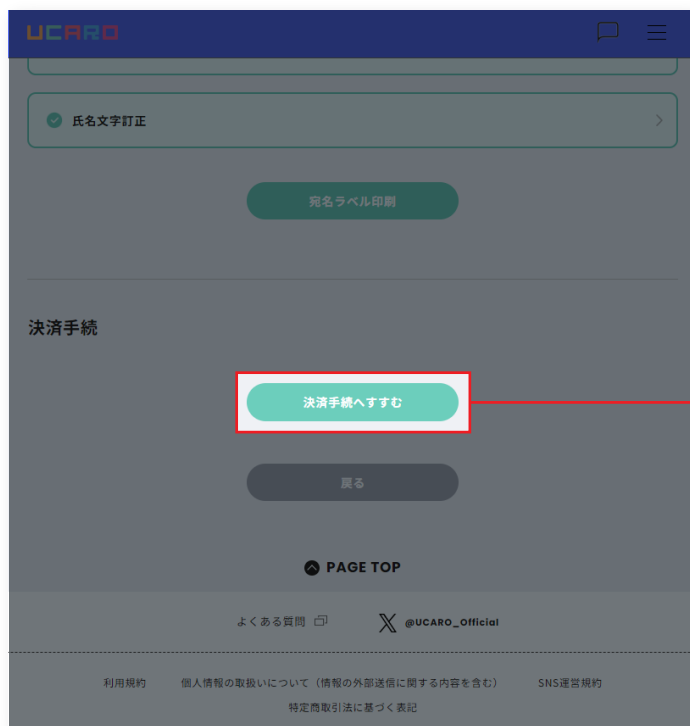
UCARO

氏名文字訂正

宛名ラベル印刷

決済手続

決済手続へすすむ

戻る

PAGE TOP

よくある質問

@UCARO_Official

利用規約　個人情報の取扱いについて（情報の外部送信に関する内容を含む）　SNS運営規約

特定商取引法に基づく表記